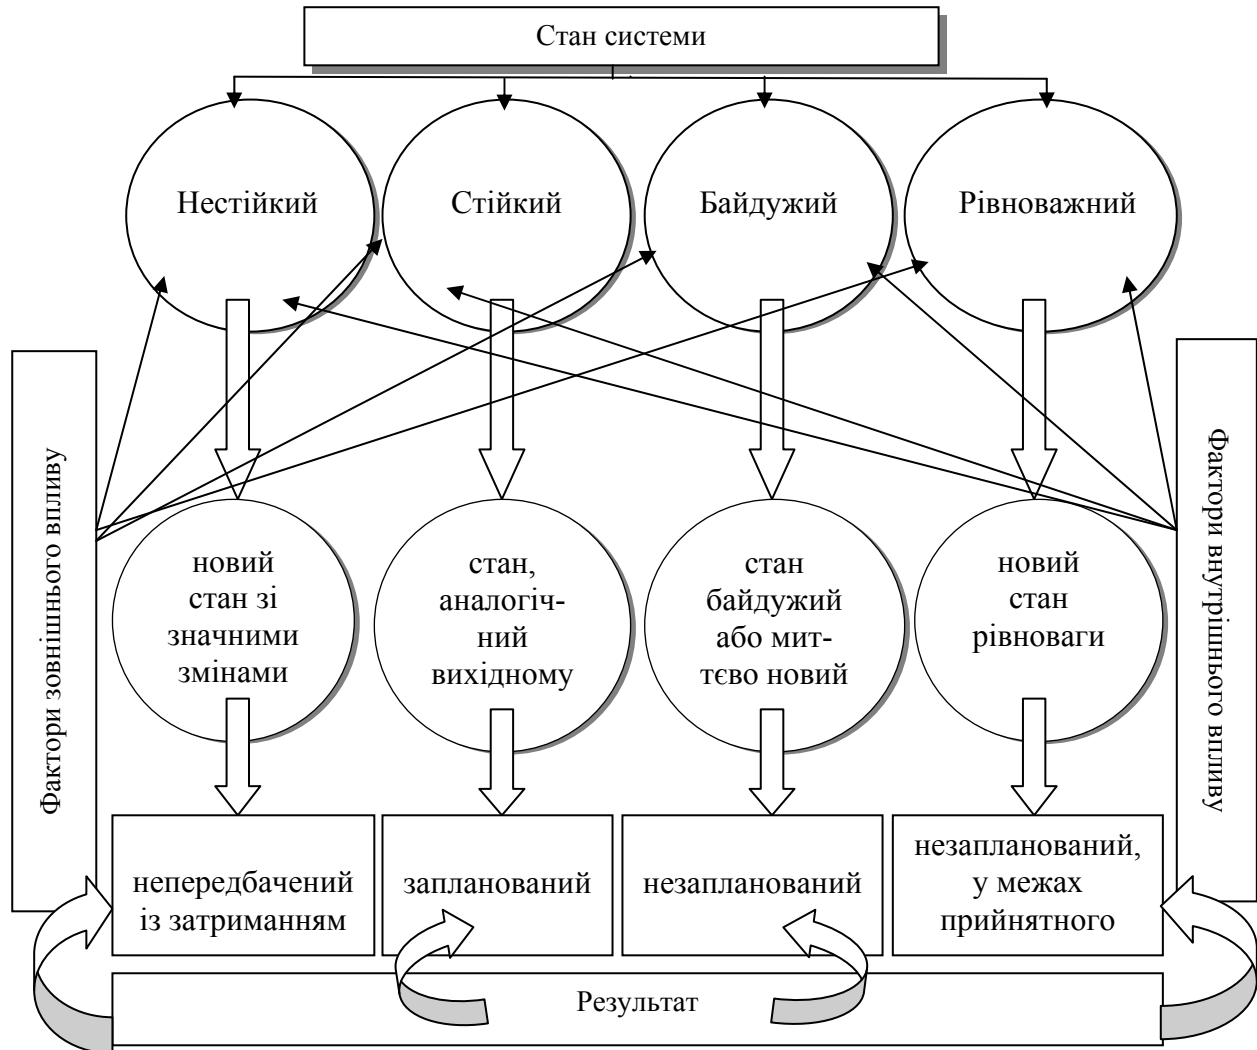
Стан системи

Нестійкий

Стійкий

Байдужий

Рівноважний

Фактори зовнішнього впливу

Фактори внутрішнього впливу

новий стан зі значними змінами

стан, аналогічний вихідному

стан байдужий або миттєво новий

новий стан рівноваги

непередбачений із затриманням

запланований

незапланований

незапланований, у межах прийнятного

Результат